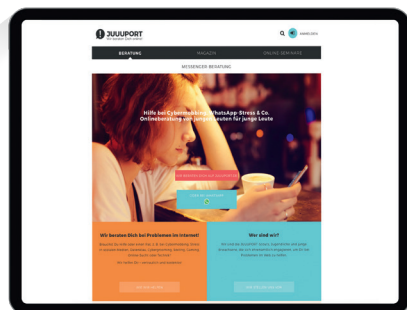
JUUUPORT
Wir beraten Dich online!

ANMELDEN

BERATUNG
MAGAZIN
ONLINE-SEMINARE

MESSENGER BERATUNG

Hilfe bei Cybermobbing, WhatsApp-Stress & Co.
Onlineberatung von jungen Leuten für junge Leute

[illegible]

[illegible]

Wir beraten Dich bei Problemen im Internet!

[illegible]

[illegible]

Wer sind wir?

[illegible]

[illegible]